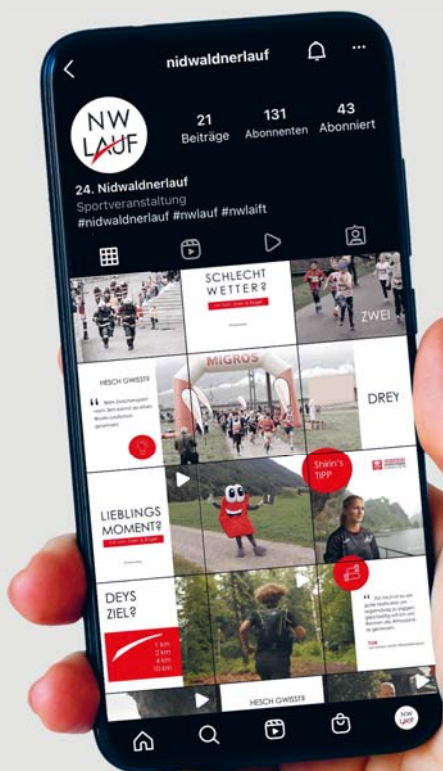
nidwaldnerlauf

NW LAUF

21 Beiträge
131 Abonnenten
43 Abonniert

24. Nidwaldnerlauf
Sportveranstaltung
#nidwaldnerlauf #nwlauf #nwlaift

SCHLECHT WETTER?

ZWEI

HESCH GWISST?

MIGROS

DREY

LIEBLINGS MOMENT?

Sharin's TIPP

DEYS ZIEL?

HESCH GWISST?

NW LAUF